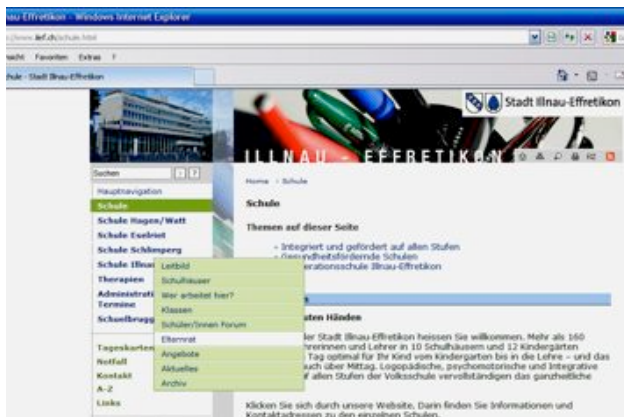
au-Effretikon - Windows Internet Explorer

://www.ilef.ch/schule.html

nsicht Favoriten Extras ?

hule - Stadt Illnau-Effretikon

Stadt Illnau-Effretikon

ILLNAU - EFFRETIKON

Suchen

Hauptnavigation

Schule

Schule Hagen/Watt

Schule Eselriet

Schule Schlimperg

Schule Illnau

Therapien

Administrati
Termine

Schulbrugg

Tageskarten

Notfall

Kontakt

A-Z

Links

Leitbild

Schulhäuser

Wer arbeitet hier?

Klassen

Schüler/innen Forum

Elternrat

Angebote

Aktuelles

Archiv

Home › Schule

Schule

Themen auf dieser Seite

- Integriert und gefördert auf allen Stufen
- Gesundheitsfördernde Schulen
- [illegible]erationsschule Illnau-Effretikon

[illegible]ten Händen

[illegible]ler Stadt Illnau-Effretikon heissen Sie willkommen. Mehr als 160 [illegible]rerinnen und Lehrer in 10 Schulhäusern und 12 Kindergärten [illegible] Tag optimal für Ihr Kind vom Kindergarten bis in die Lehre – und das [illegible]uch über Mittag. Logopädische, psychomotorische und integrative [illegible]f allen Stufen der Volksschule vervollständigen das ganzheitliche

Klicken Sie sich durch unsere Website. Darin finden Sie Informationen und Kontaktadressen zu den einzelnen Schulen.